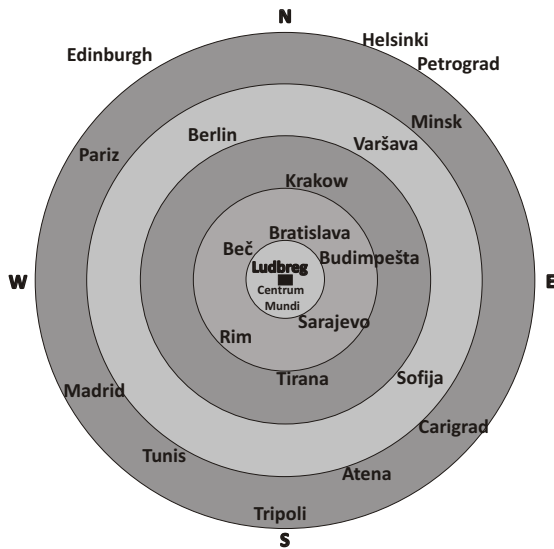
N

Edinburgh

Helsinki

Petrograd

Minsk

Berlin

Varšava

Pariz

Krakow

Bratislava

Beč

Budimpešta

W

Ludbreg
Centrum
Mundi

E

Sarajevo

Rim

Tirana

Sofija

Madrid

Carigrad

Tunis

Atena

Tripoli

S